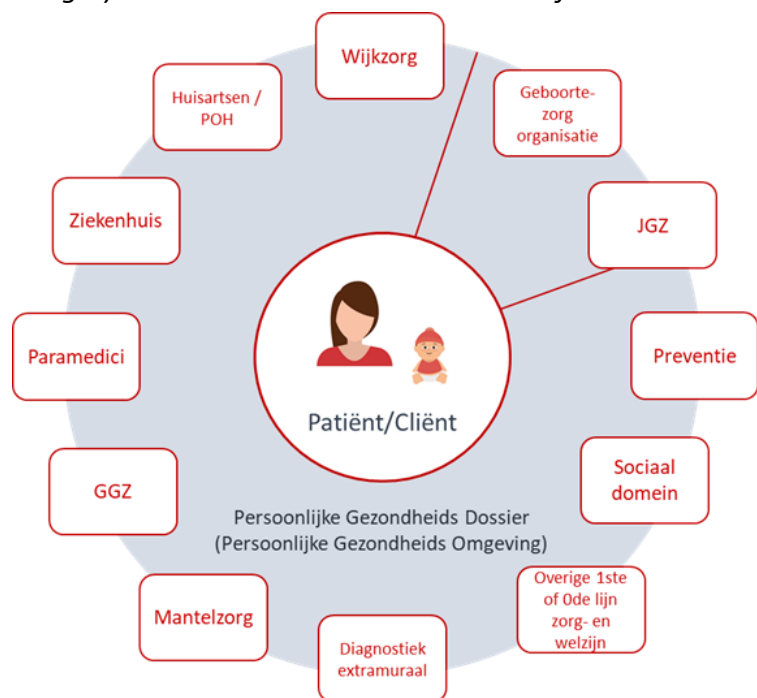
Wijkzorg

Geboortezorg organisatie

JGZ

Preventie

Sociaal domein

Overige 1ste of 0de lijn zorg- en welzijn

Diagnostiek extramuraal

Mantelzorg

GGZ

Paramedici

Ziekenhuis

Huisartsen / POH

Patiënt/Cliënt

Persoonlijke Gezondheids Dossier (Persoonlijke Gezondheids Omgeving)